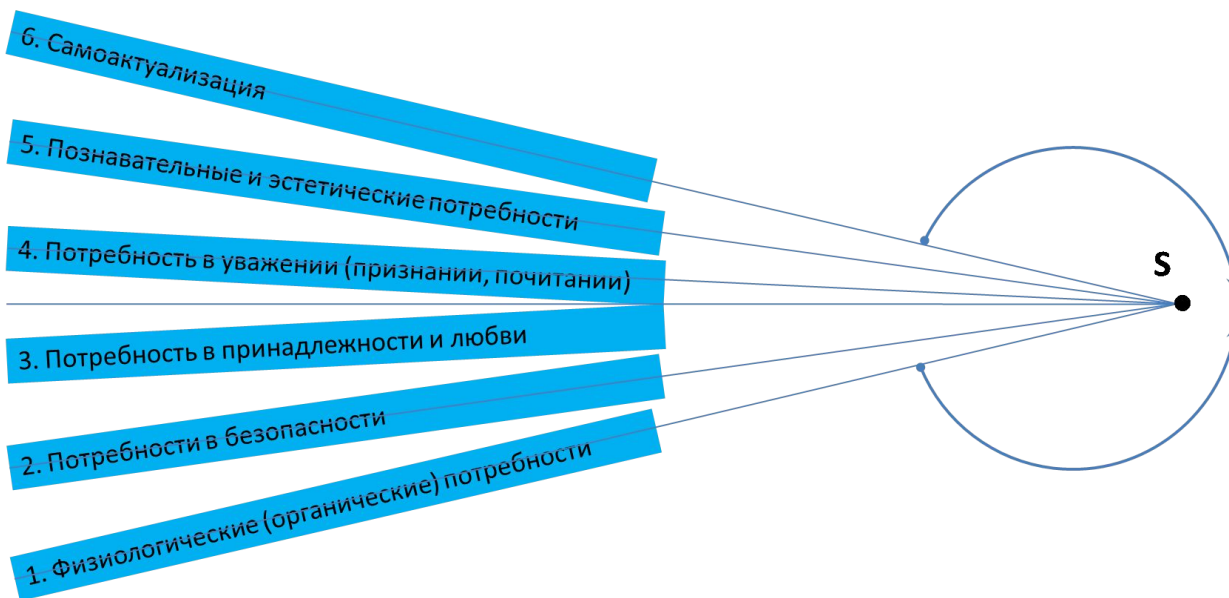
6. Самоактуализация

5. Познавательные и эстетические потребности

4. Потребность в уважении (признании, почитании)

S

3. Потребность в принадлежности и любви

2. Потребности в безопасности

1. Физиологические (органические) потребности